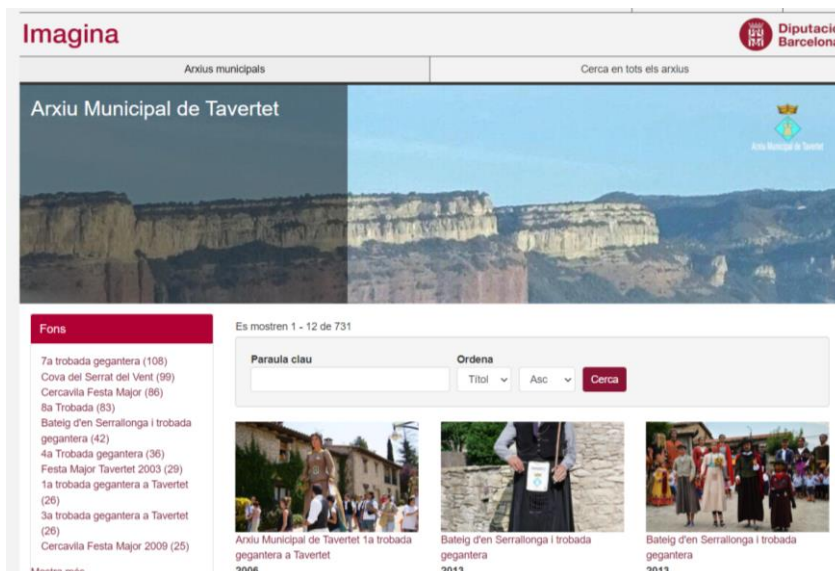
Imagina

Diputació Barcelona

Arxius municipals

Cerca en tots els arxius

Arxiu Municipal de Tavertet

Arxiu Municipal de Tavertet

Fons

7a trobada gegantera (108)
Cova del Serrat del Vent (99)
Cercavila Festa Major (86)
8a Trobada (83)
Bateig d'en Serrallonga i trobada gegantera (42)
4a Trobada gegantera (36)
Festa Major Tavertet 2003 (29)
1a trobada gegantera a Tavertet (26)
3a trobada gegantera a Tavertet (26)
Cercavila Festa Major 2009 (25)

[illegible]

Es mostren 1 - 12 de 731

Paraula clau

Ordena

Títol

Asc

Cerca

Arxiu Municipal de Tavertet 1a trobada gegantera a Tavertet

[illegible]

Bateig d'en Serrallonga i trobada gegantera

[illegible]

Bateig d'en Serrallonga i trobada gegantera

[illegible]